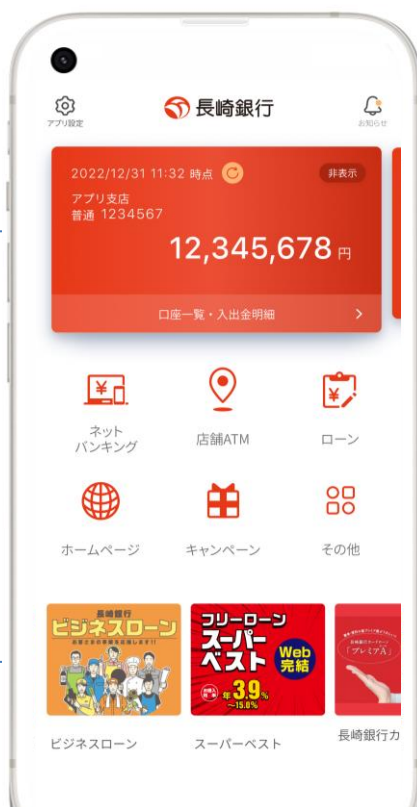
アプリ設定

長崎銀行

お知らせ

2022/12/31 11:32 時点

非表示

アプリ支店
普通 1234567

12,345,678 円

口座一覧・入出金明細

ネット
バンキング

店舗ATM

ローン

ホームページ

キャンペーン

その他

長崎銀行
ビジネスローン

フリーローン
スーパーベスト
Web
完結
年3.9%
〜15.0%

プレミアム

ビジネスローン

スーパーベスト

長崎銀行カ